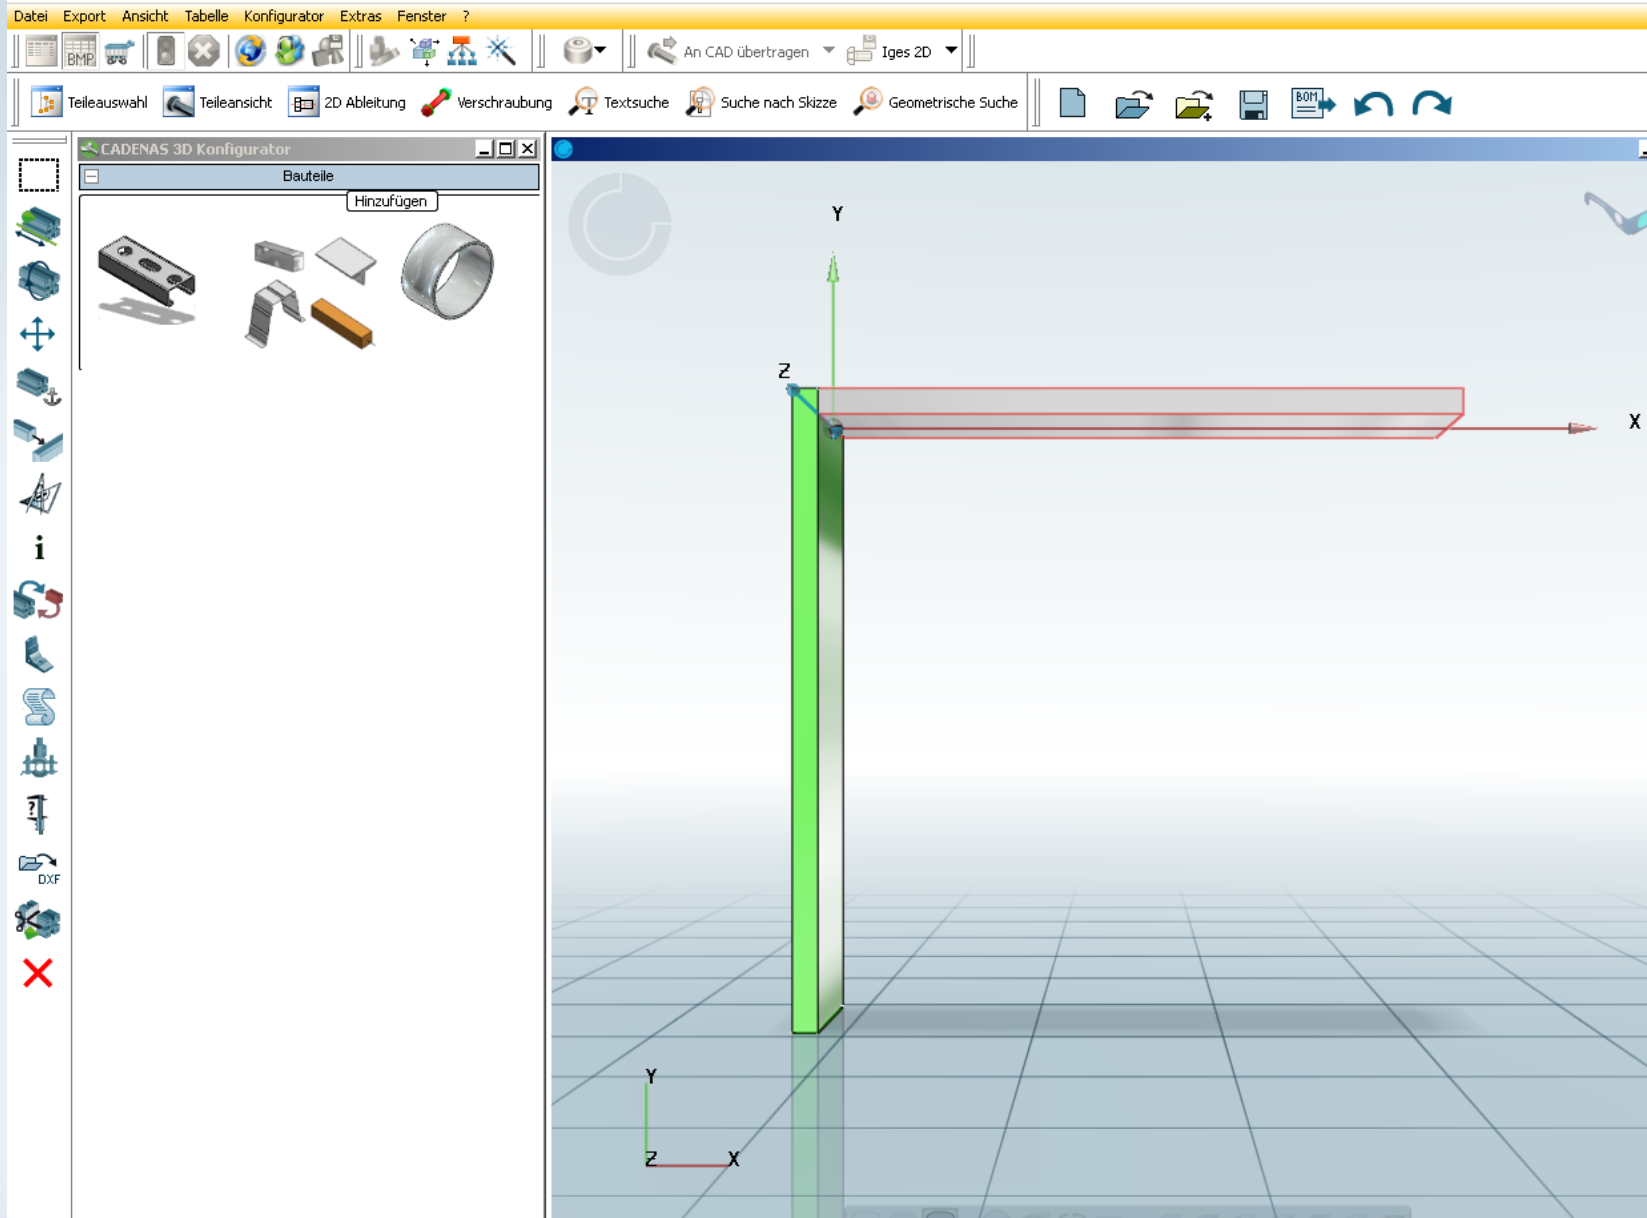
Datei Export Ansicht Tabelle Konfigurator Extras Fenster ?

BMP

An CAD übertragen Iges 2D

Teileauswahl Teileansicht 2D Ableitung Verschraubung Textsuche Suche nach Skizze Geometrische Suche

BOM

CADENAS 3D Konfigurator

Bauteile

Hinzufügen

DXF

Y

Z

X

Y

Z X